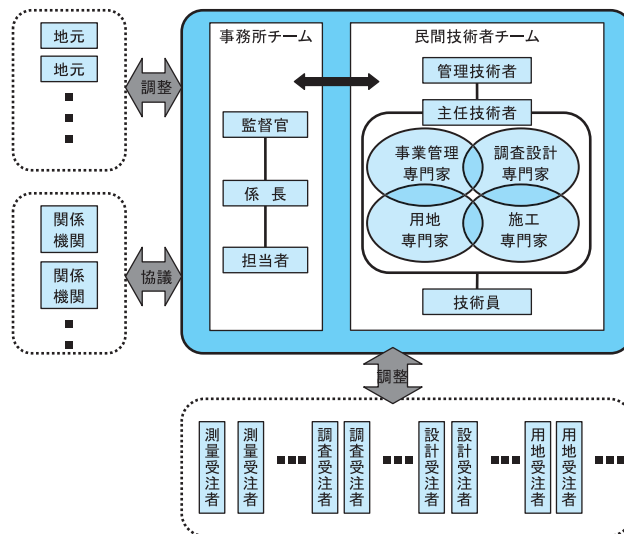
地元
地元
■
■
■

調整

関係機関
関係機関
■
■

協議

事務所チーム
監督官
係　長
担当者

民間技術者チーム
管理技術者
主任技術者
事業管理専門家
調査設計専門家
用地専門家
施工専門家
技術員

調整

測量受注者
測量受注者
■■■
調査受注者
調査受注者
■■■
設計受注者
設計受注者
■■■
用地受注者
用地受注者
■■■